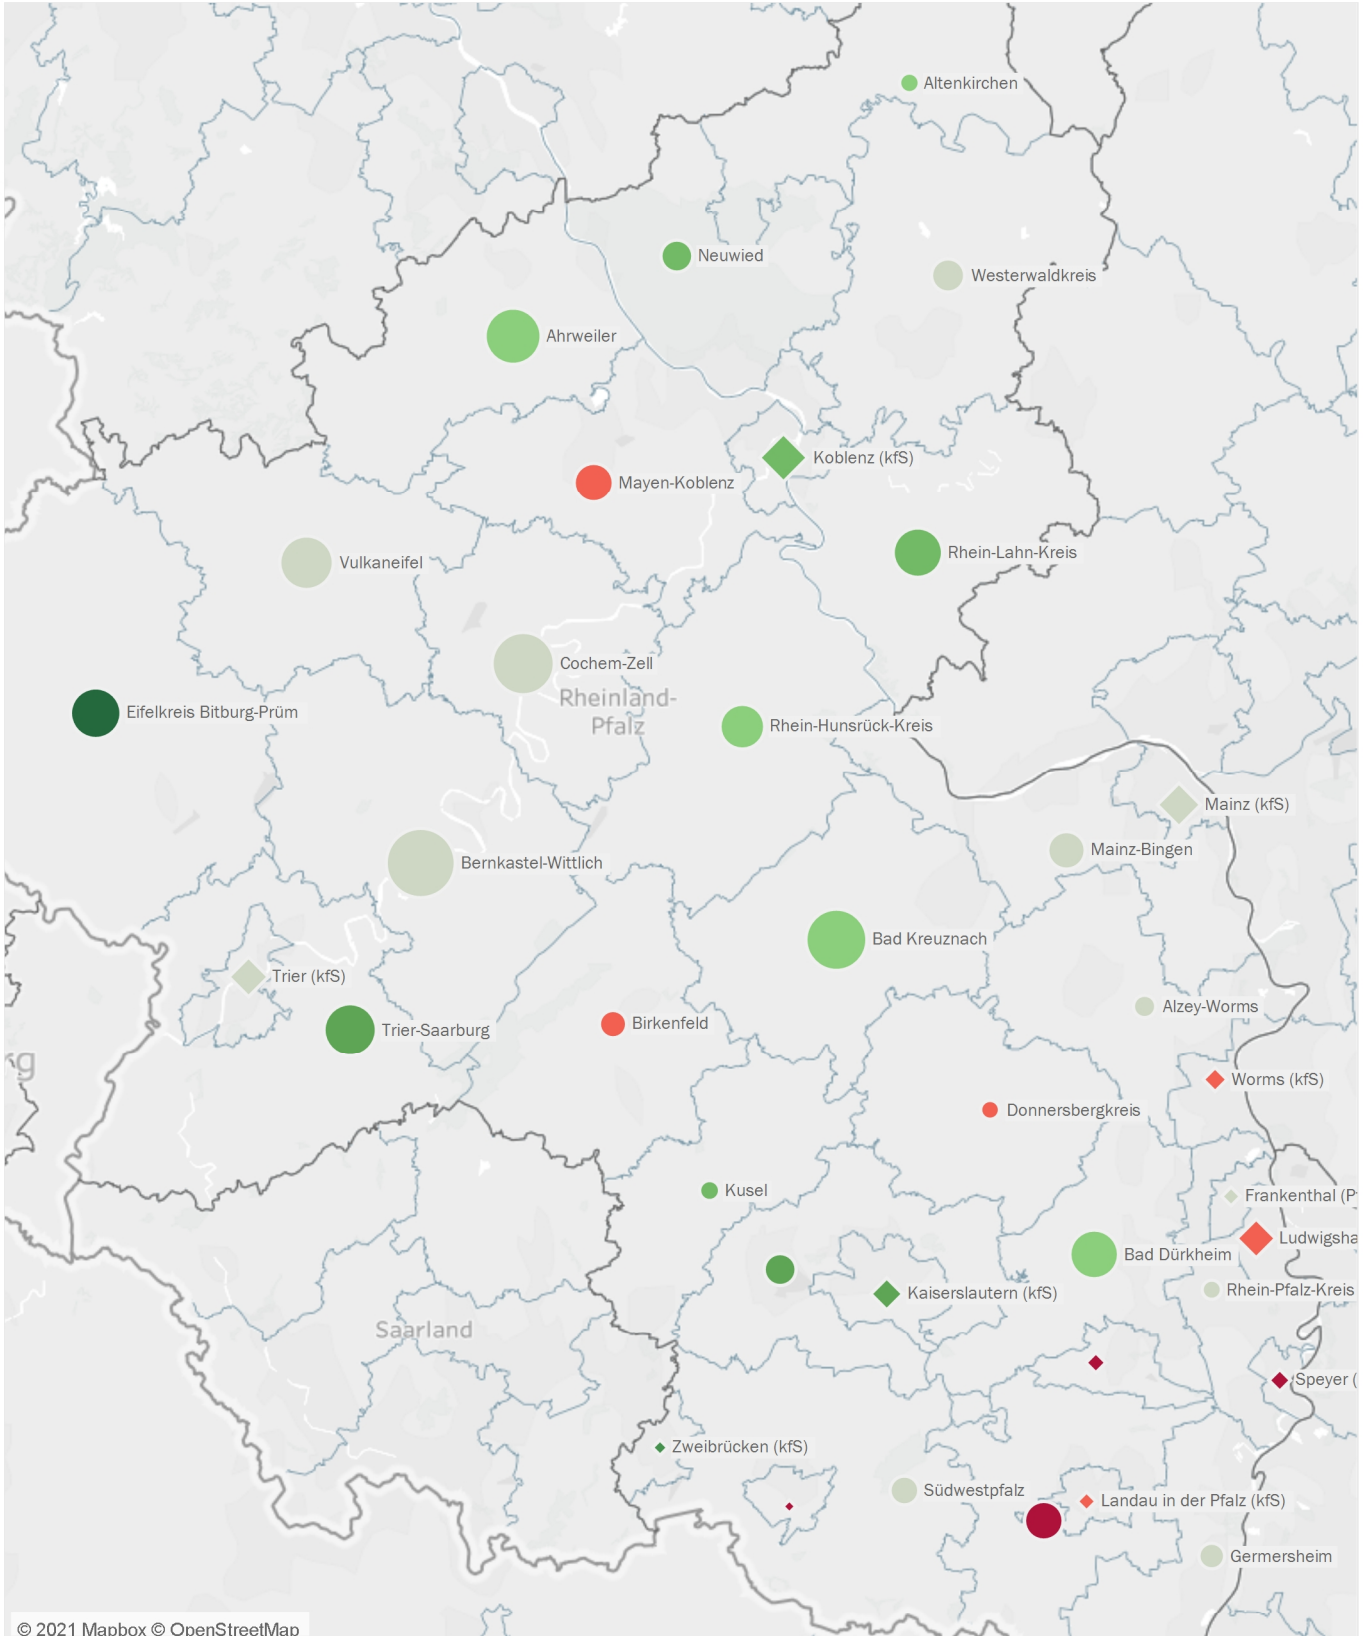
Altenkirchen
Neuwied
Westerwaldkreis
Ahrweiler
Koblenz (kfS)
Mayen-Koblenz
Rhein-Lahn-Kreis
Vulkaneifel
Cochem-Zell
Rheinland-Pfalz
Eifelkreis Bitburg-Prüm
Rhein-Hunsrück-Kreis
Mainz (kfS)
Mainz-Bingen
Bernkastel-Wittlich
Bad Kreuznach
Trier (kfS)
Alzey-Worms
Trier-Saarburg
Birkenfeld
Worms (kfS)
Donnersbergkreis
Kusel
Frankenthal (P
Ludwigsha
Bad Dürkheim
Kaiserslautern (kfS)
Rhein-Pfalz-Kreis
Saarland
Speyer (
Zweibrücken (kfS)
Südwestpfalz
Landau in der Pfalz (kfS)
Germersheim
© 2021 Mapbox © OpenStreetMap